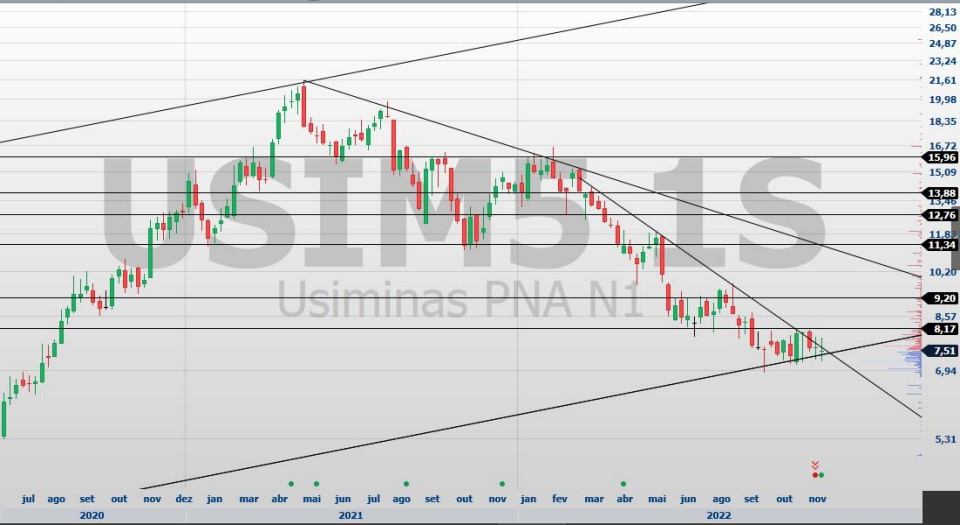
USIM5 1S
Usiminas PNA N1

28,13
26,50
24,87
23,24
21,61
19,98
18,35
16,72
15,96
15,09
13,88
13,46
12,76
11,83
11,34
10,20
9,20
8,57
8,17
7,51
6,94
5,31

jul ago set out nov dez jan mar abr mai jun jul ago set out nov jan fev mar abr mai jun ago set out nov
2020
2021
2022